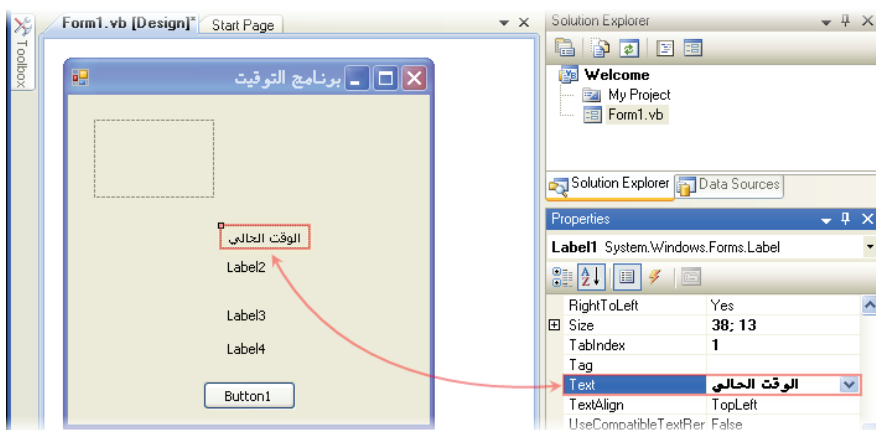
Toolbox
Form1.vb [Design]*
Start Page
برنامج التوقيت
الوقت الحالي
Label2
Label3
Label4
Button1

Solution Explorer
Welcome
My Project
Form1.vb
Solution Explorer
Data Sources

Properties
Label1 System.Windows.Forms.Label

| | |
|---|---|
| RightToLeft | Yes |
| Size | 38; 13 |
| TabIndex | 1 |
| Tag | |
| Text | الوقت الحالي |
| TextAlign | TopLeft |
| UseCompatibleTextRer | False |